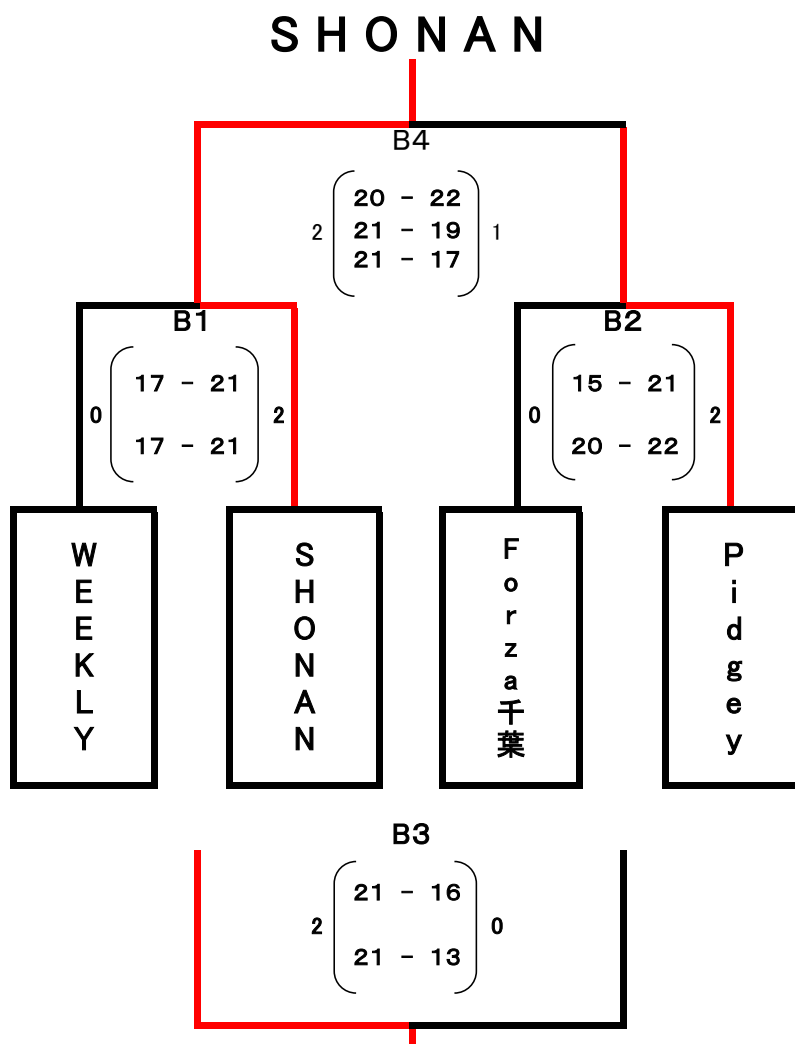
SHONAN

B4

2 $\begin{pmatrix} 20 - 22 \\ 21 - 19 \\ 21 - 17 \end{pmatrix}$ 1

B1

0 $\begin{pmatrix} 17 - 21 \\ 17 - 21 \end{pmatrix}$ 2

B2

0 $\begin{pmatrix} 15 - 21 \\ 20 - 22 \end{pmatrix}$ 2

WEEKLY

SHONAN

Forza千葉

Pidgey

B3

2 $\begin{pmatrix} 21 - 16 \\ 21 - 13 \end{pmatrix}$ 0